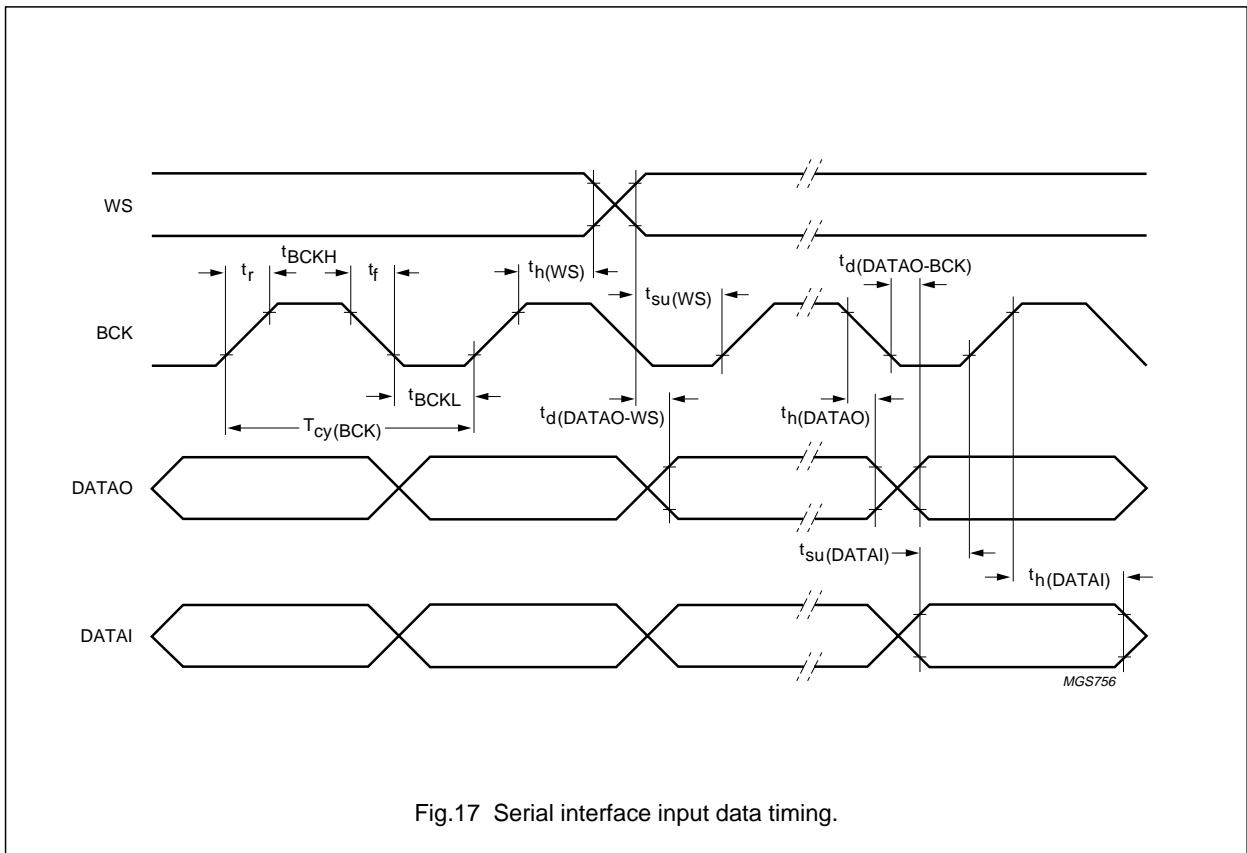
WS

$t_r$ $t_{BCKH}$ $t_f$ $t_{h(WS)}$ $t_{su(WS)}$ $t_{d(DATAO-BCK)}$

BCK

$t_{BCKL}$ $t_{d(DATAO-WS)}$ $t_{h(DATAO)}$

$T_{cy(BCK)}$

DATAO

$t_{su(DATAI)}$

$t_{h(DATAI)}$

DATAI

MGS756

Fig.17 Serial interface input data timing.